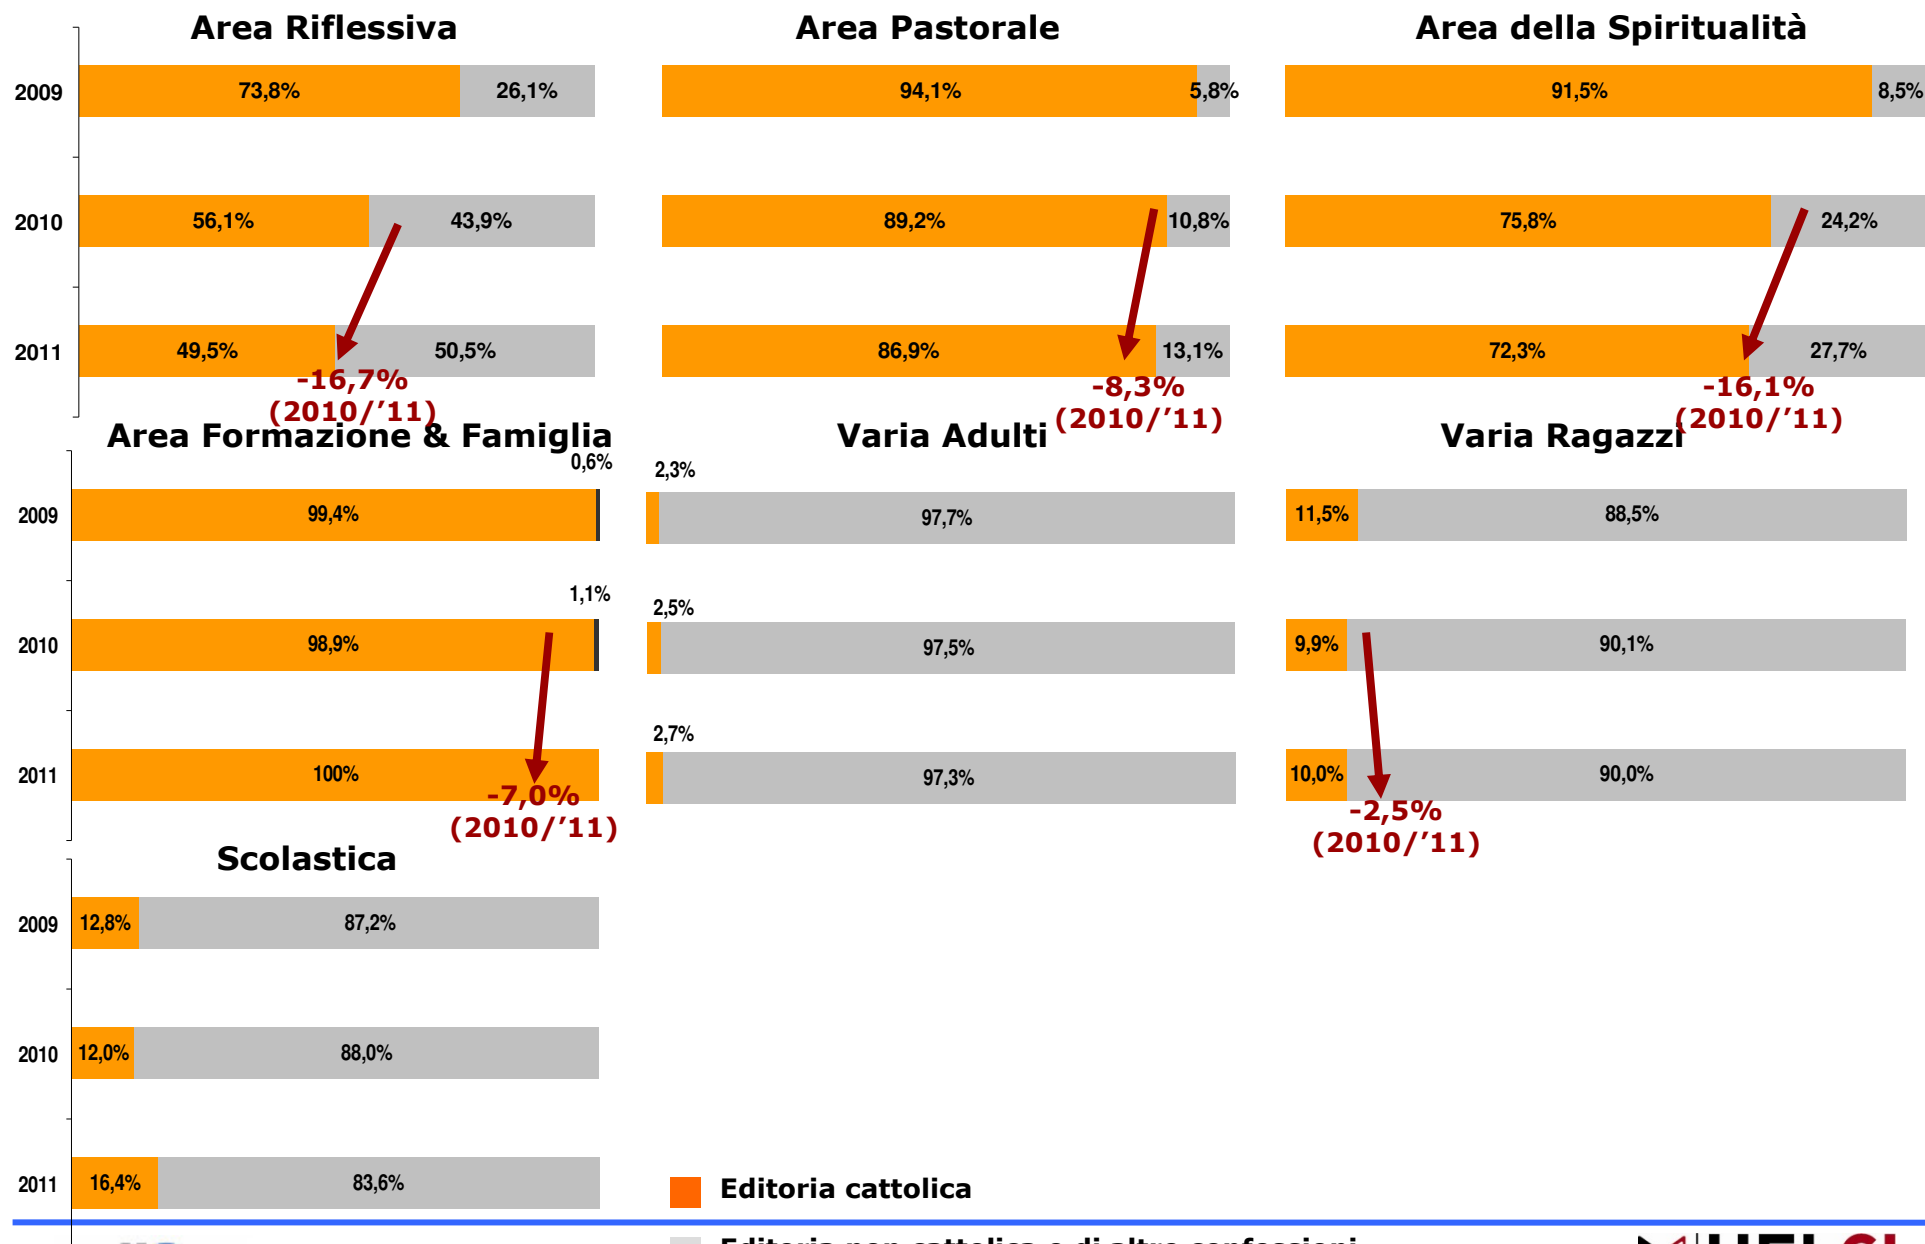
Area Riflessiva

2009 73,8% 26,1%

2010 56,1% 43,9%

2011 49,5% 50,5%

-16,7% (2010/'11)

Area Pastorale

2009 94,1% 5,8%

2010 89,2% 10,8%

2011 86,9% 13,1%

-8,3% (2010/'11)

Area della Spiritualità

2009 91,5% 8,5%

2010 75,8% 24,2%

2011 72,3% 27,7%

-16,1% (2010/'11)

Area Formazione & Famiglia

0,6%

2009 99,4%

1,1%

2010 98,9%

2011 100%

-7,0% (2010/'11)

Varia Adulti

2,3%

97,7%

2,5%

97,5%

2,7%

97,3%

Varia Ragazzi

11,5% 88,5%

9,9% 90,1%

10,0% 90,0%

-2,5% (2010/'11)

Scolastica

2009 12,8% 87,2%

2010 12,0% 88,0%

2011 16,4% 83,6%

Editoria cattolica

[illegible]